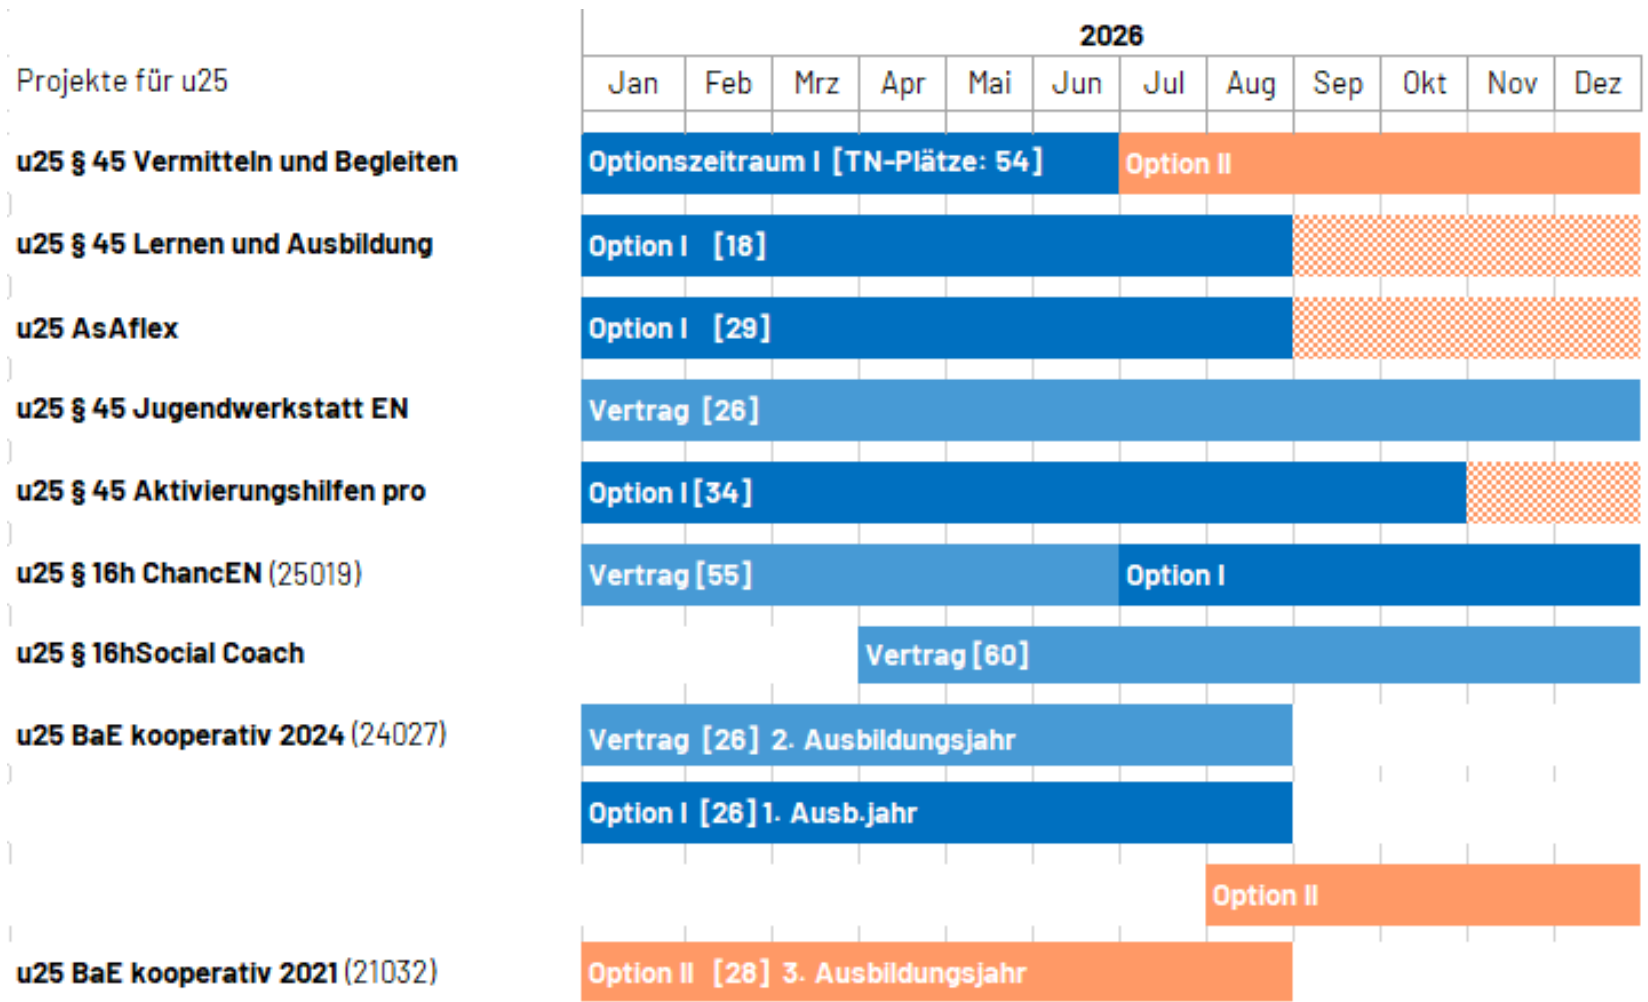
2026

| Projekte für u25 | Jan | Feb | Mrz | Apr | Mai | Jun | Jul | Aug | Sep | Okt | Nov | Dez |
|---|---|---|---|---|---|---|---|---|---|---|---|---|

u25 § 45 Vermitteln und Begleiten
Optionszeitraum I [TN-Plätze: 54]
Option II

u25 § 45 Lernen und Ausbildung
Option I [18]

u25 AsAflex
Option I [29]

u25 § 45 Jugendwerkstatt EN
Vertrag [26]

u25 § 45 Aktivierungshilfen pro
Option I [34]

u25 § 16h ChancEN (25019)
Vertrag [55]
Option I

u25 § 16hSocial Coach
Vertrag [60]

u25 BaE kooperativ 2024 (24027)
Vertrag [26] 2. Ausbildungsjahr
Option I [26] 1. Ausb.jahr
Option II

u25 BaE kooperativ 2021 (21032)
Option II [28] 3. Ausbildungsjahr